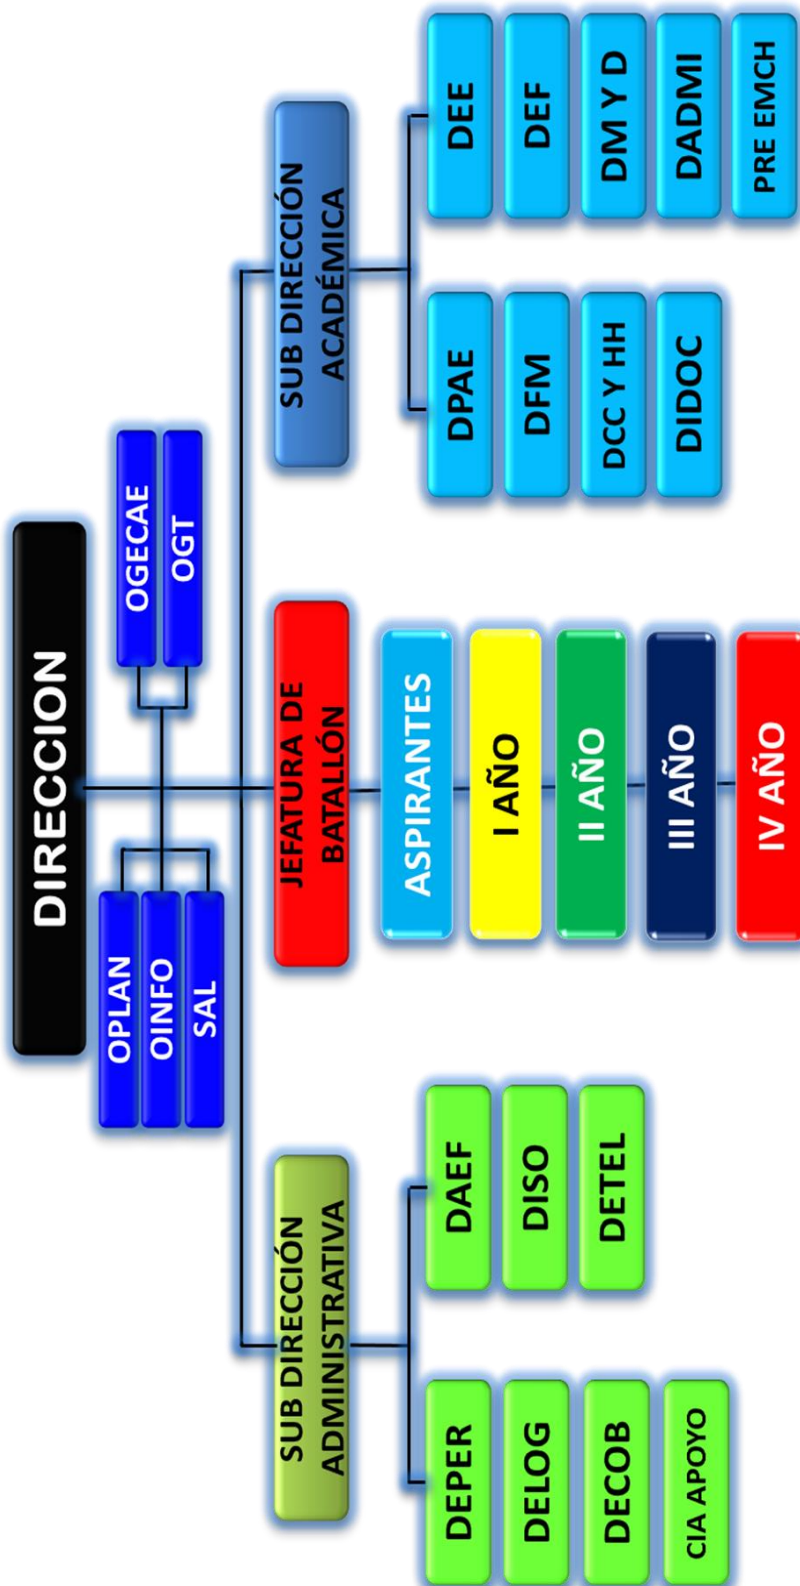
DIRECCION

OGECAE
OGT

OPLAN
OINFO
SAL

SUB DIRECCIÓN ACADÉMICA

DEE
DEF
DM Y D
DADMI
PRE EMCH

DPAE
DFM
DCC Y HH
DIDOC

JEFATURA DE BATALLÓN

ASPIRANTES
I AÑO
II AÑO
III AÑO
IV AÑO

SUB DIRECCIÓN ADMINISTRATIVA

DAEF
DISO
DETEL

DEPER
DELOG
DECOB
CIA APOYO